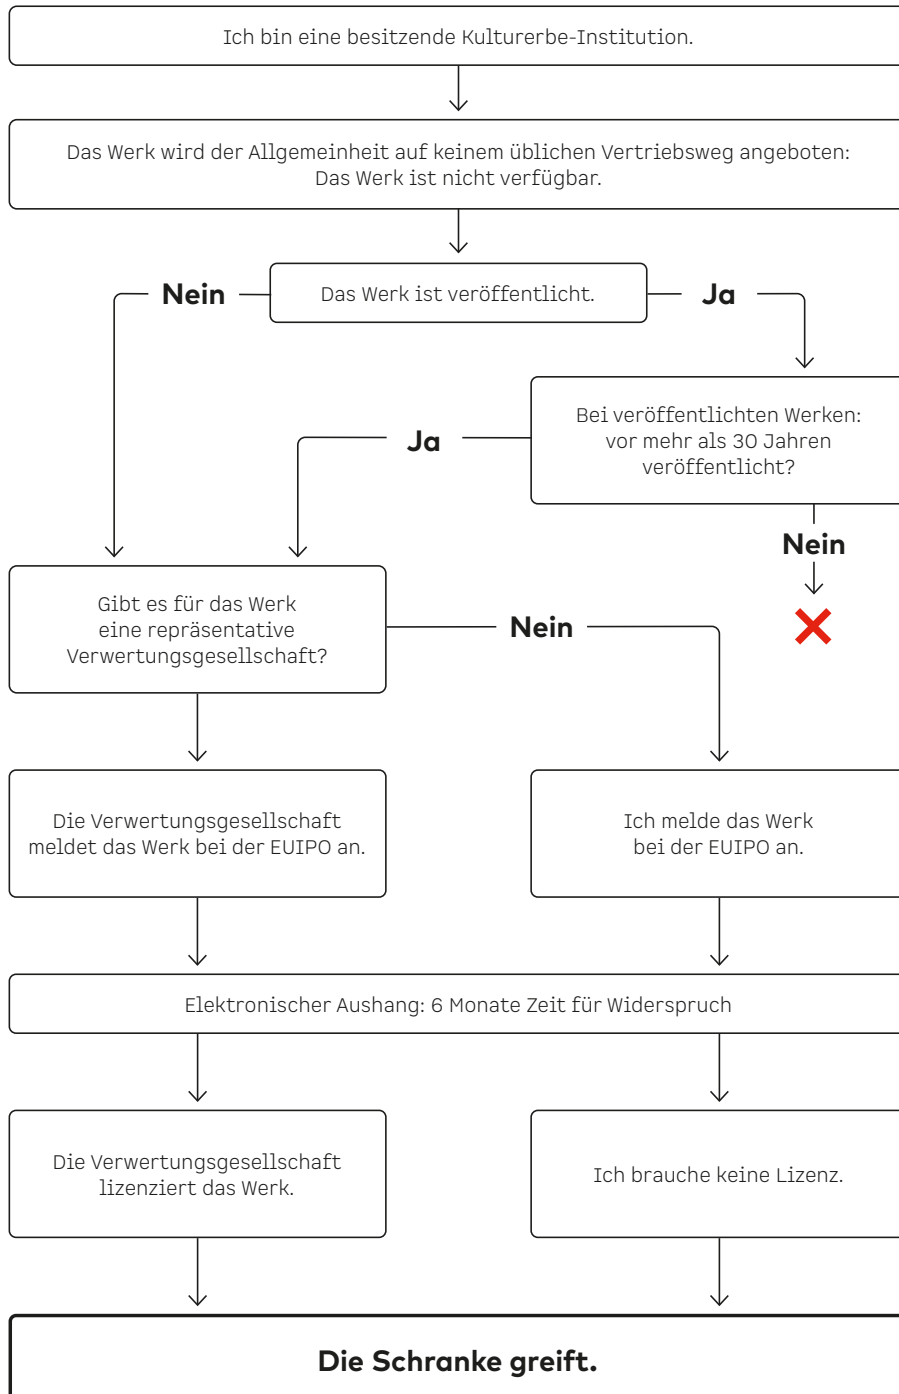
Ich bin eine besitzende Kulturerbe-Institution.

Das Werk wird der Allgemeinheit auf keinem üblichen Vertriebsweg angeboten: Das Werk ist nicht verfügbar.

Nein

Das Werk ist veröffentlicht.

Ja

Bei veröffentlichten Werken: vor mehr als 30 Jahren veröffentlicht?

Ja

Nein

Gibt es für das Werk eine repräsentative Verwertungsgesellschaft?

Nein

Die Verwertungsgesellschaft meldet das Werk bei der EUIPO an.

Ich melde das Werk bei der EUIPO an.

Elektronischer Aushang: 6 Monate Zeit für Widerspruch

Die Verwertungsgesellschaft lizenziert das Werk.

Ich brauche keine Lizenz.

Die Schranke greift.